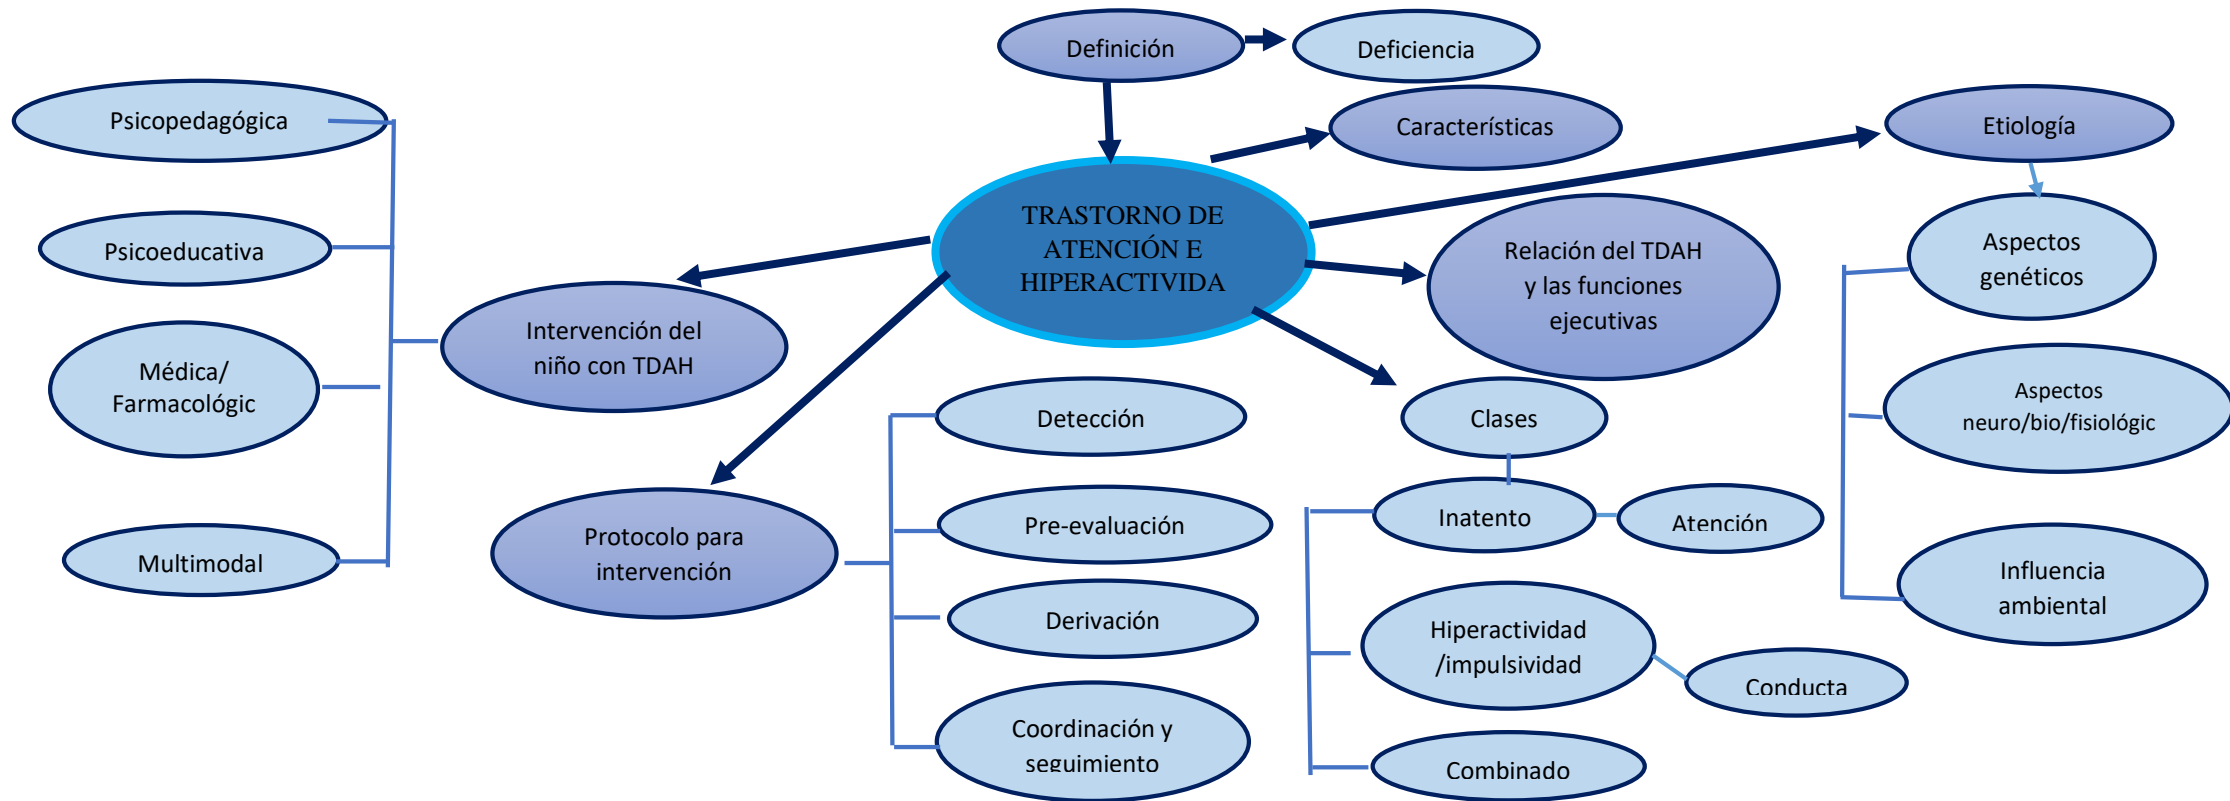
Definición

Deficiencia

Psicopedagógica

Características

Etiología

TRASTORNO DE ATENCIÓN E HIPERACTIVIDA

Psicoeducativa

Aspectos genéticos

Relación del TDAH y las funciones ejecutivas

Intervención del niño con TDAH

Médica/ Farmacológic

Aspectos neuro/bio/fisiológic

Detección

Clases

Protocolo para intervención

Pre-evaluación

Inatento

Atención

Multimodal

Influencia ambiental

Derivación

Hiperactividad /impulsividad

Conducta

Coordinación y seguimiento

Combinado